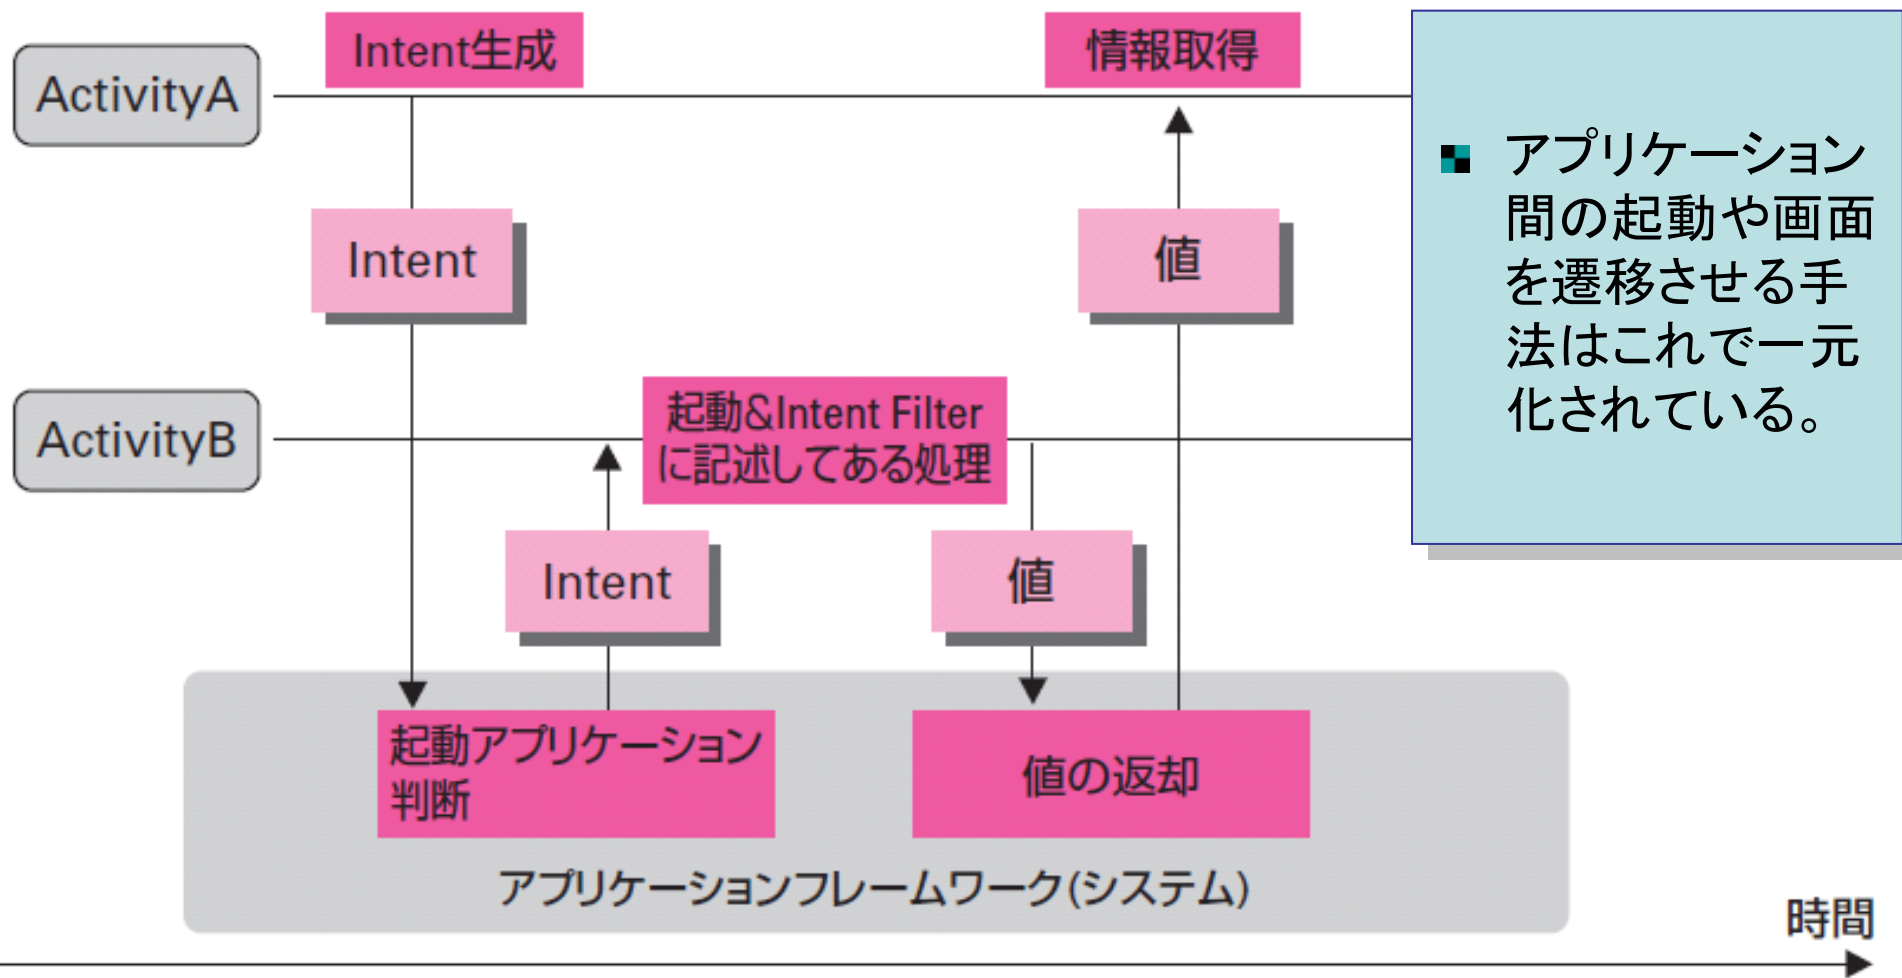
ActivityA

Intent生成

情報取得

Intent

値

ActivityB

起動&Intent Filterに記述してある処理

Intent

値

起動アプリケーション判断

値の返却

アプリケーションフレームワーク(システム)

時間

アプリケーション間の起動や画面を遷移させる手法はこれで一元化されている。